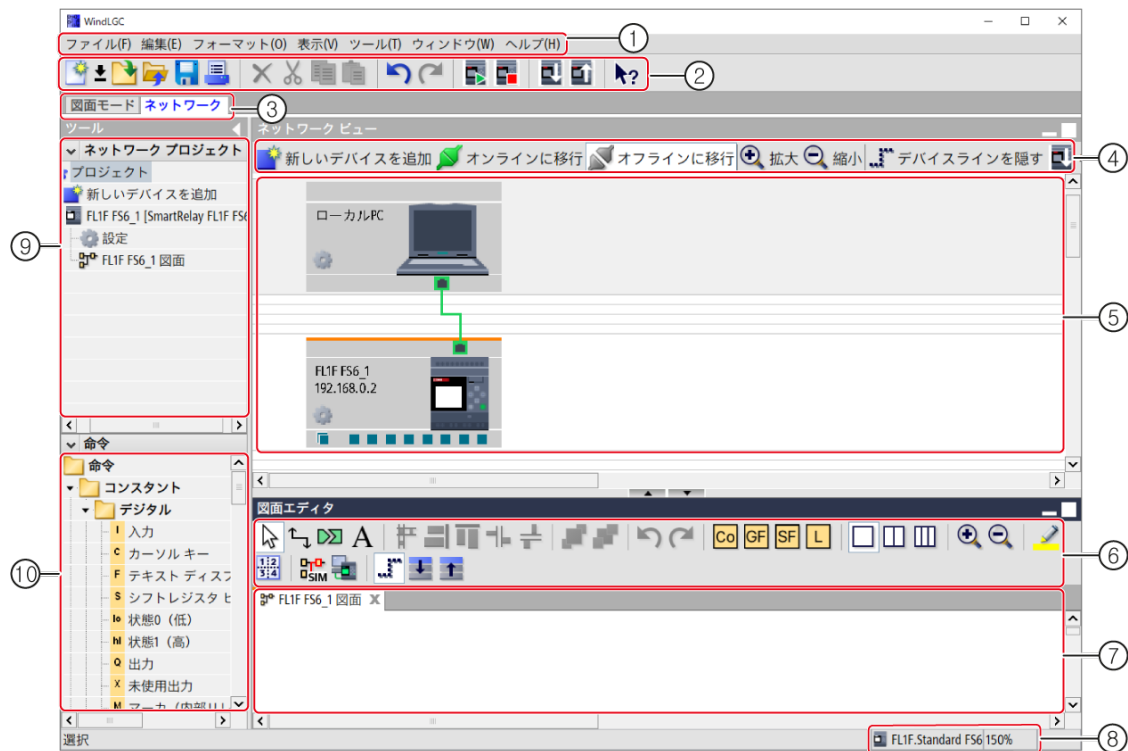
WindLGC

ファイル(F) 編集(E) フォーマット(O) 表示(V) ツール(T) ウィンドウ(W) ヘルプ(H)

①

②

図面モード ネットワーク

③

ツール

ネットワーク ビュー

ネットワーク プロジェクト

プロジェクト

新しいデバイスを追加

FL1F FS6_1 [SmartRelay FL1F FS6

設定

FL1F FS6_1 図面

新しいデバイスを追加 オンラインに移行 オフラインに移行 拡大 縮小 デバイスラインを隠す

④

ローカルPC

⑤

FL1F FS6_1
192.168.0.2

⑨

命令

命令

コンスタント

デジタル

I 入力

C カーソル キー

F テキスト ディスプ

S シフトレジスタ ビ

lo 状態0（低）

hi 状態1（高）

Q 出力

X 未使用出力

M マーカ（内部リ

⑩

図面エディタ

Co GF SF L

1:2 3:4

SIM

⑥

FL1F FS6_1 図面

⑦

選択

FL1F.Standard FS6 150%

⑧